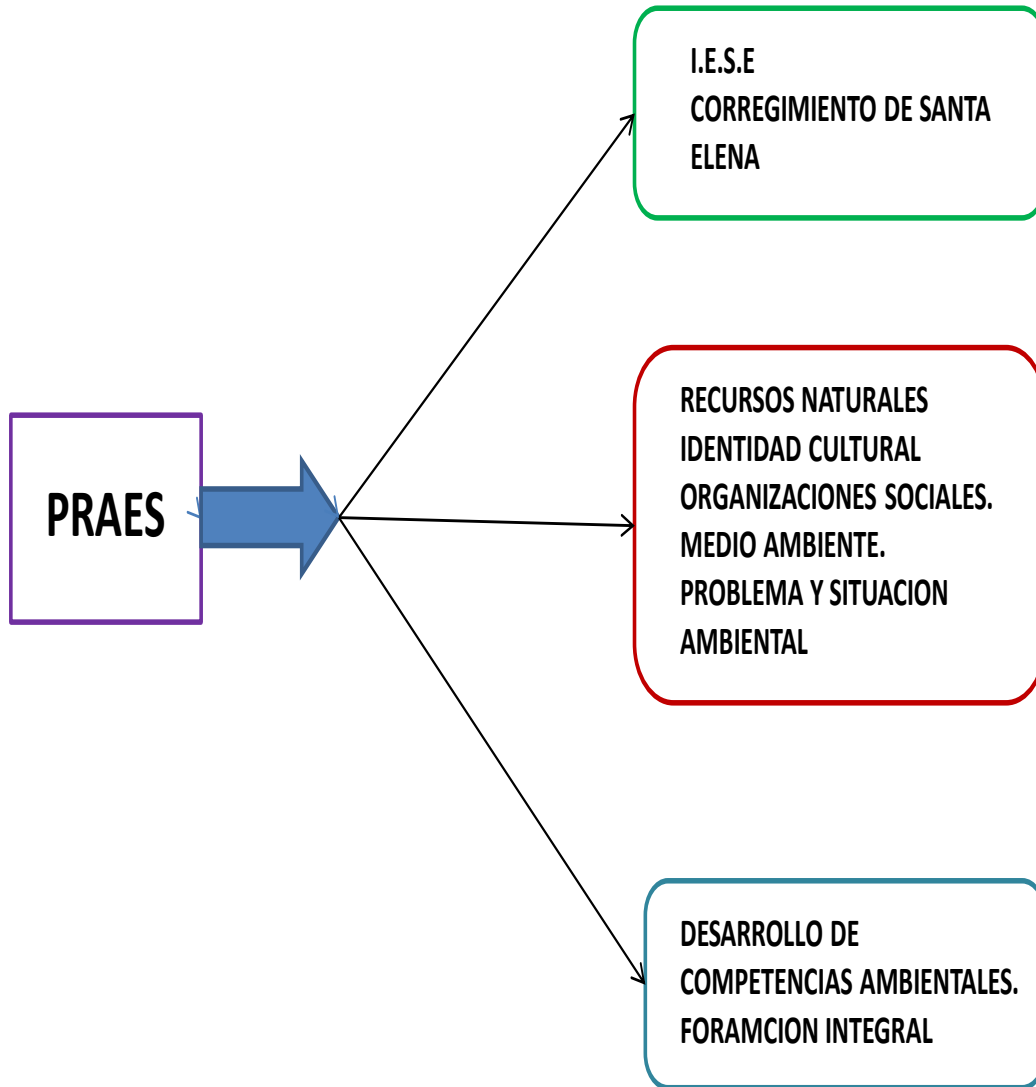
PRAES

I.E.S.E
CORREGIMIENTO DE SANTA ELENA

RECURSOS NATURALES
IDENTIDAD CULTURAL
ORGANIZACIONES SOCIALES.
MEDIO AMBIENTE.
PROBLEMA Y SITUACION AMBIENTAL

DESARROLLO DE COMPETENCIAS AMBIENTALES.
FORAMCION INTEGRAL